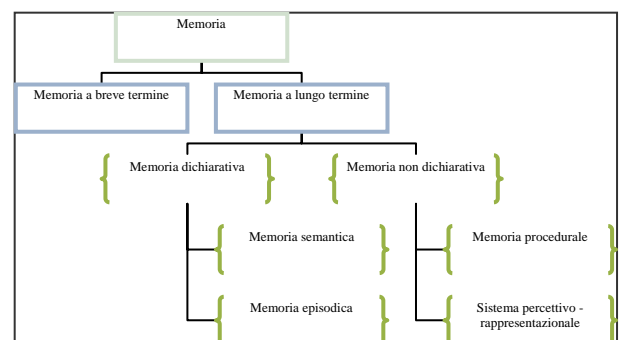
Memoria

Memoria a breve termine

Memoria a lungo termine

Memoria dichiarativa

Memoria non dichiarativa

Memoria semantica

Memoria episodica

Memoria procedurale

Sistema percettivo - rappresentazionale